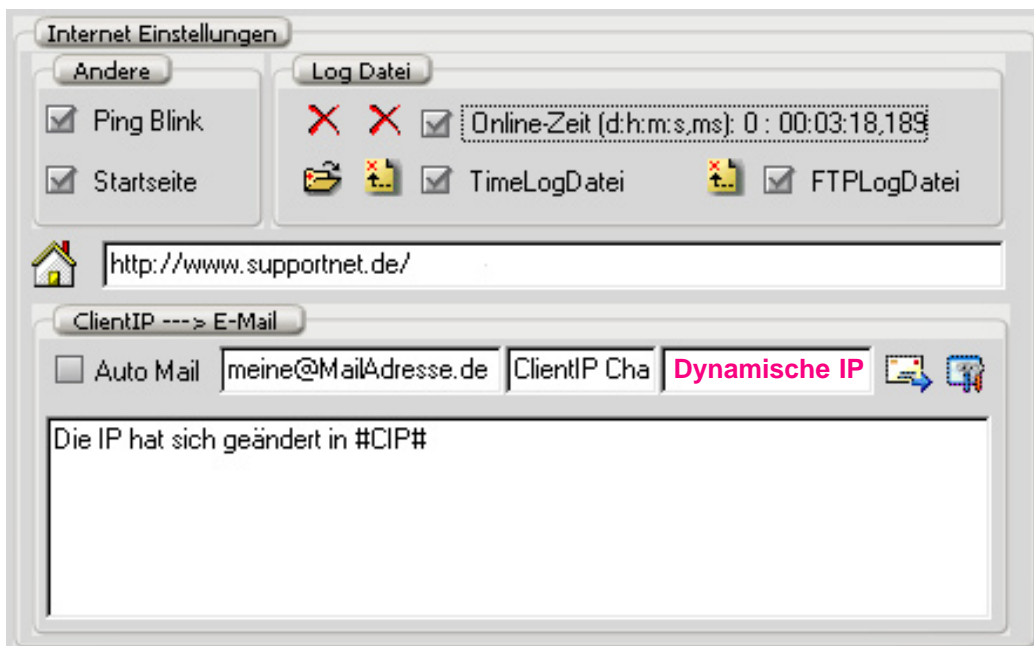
Internet Einstellungen

Andere

Ping Blink

Startseite

Log Datei

Online-Zeit (d:h:m:s,ms): 0 : 00:03:18,189

TimeLogDatei

FTPLogDatei

http://www.supportnet.de/

ClientIP ---> E-Mail

Auto Mail

meine@MailAdresse.de

ClientIP Cha

Dynamische IP

Die IP hat sich geändert in #CIP#